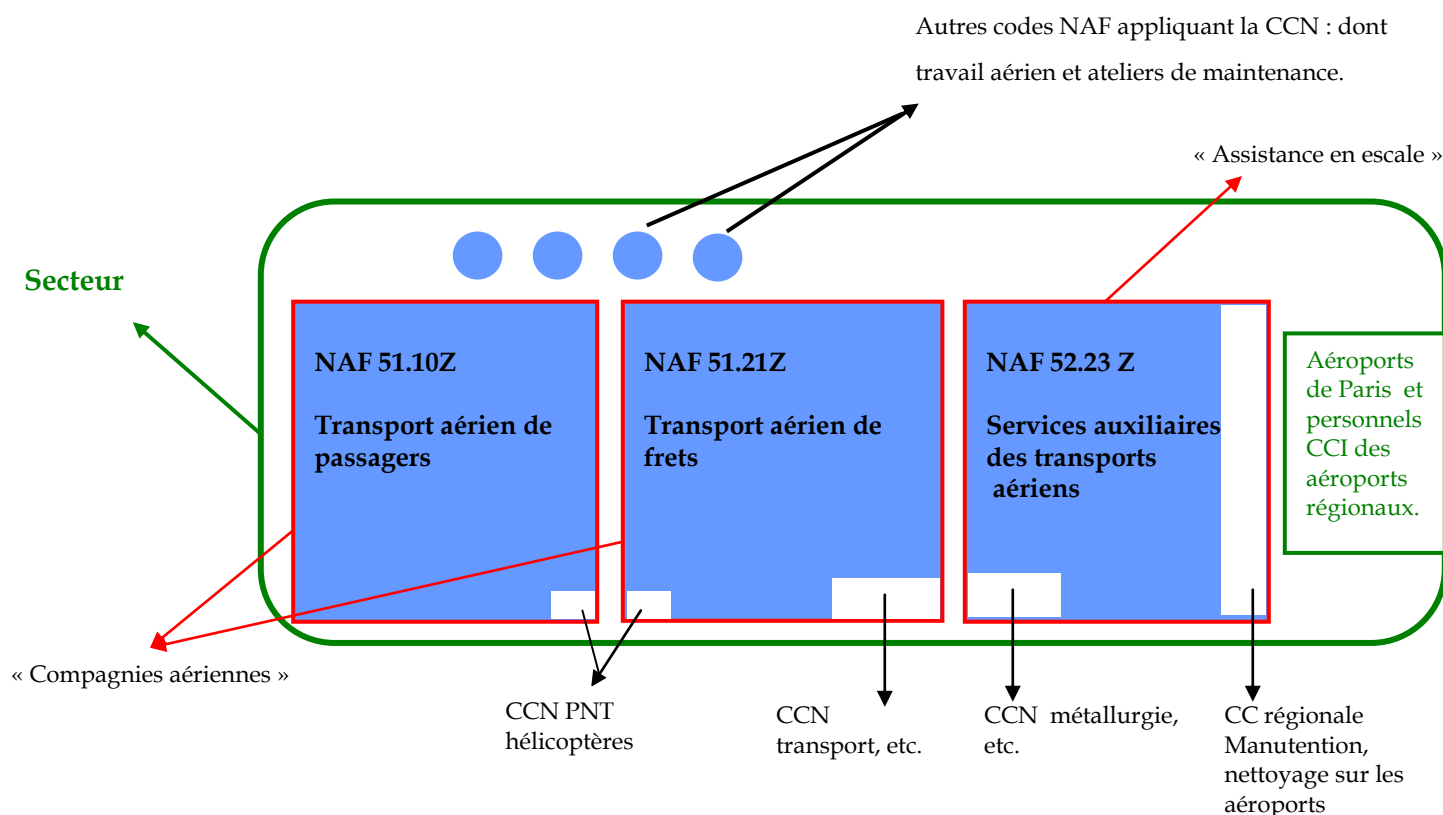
Autres codes NAF appliquant la CCN : dont travail aérien et ateliers de maintenance.

« Assistance en escale »

Secteur

NAF 51.10Z

Transport aérien de passagers

NAF 51.21Z

Transport aérien de frets

NAF 52.23 Z

Services auxiliaires des transports aériens

Aéroports de Paris et personnels CCI des aéroports régionaux.

« Compagnies aériennes »

CCN PNT hélicoptères

CCN transport, etc.

CCN métallurgie, etc.

CC régionale Manutention, nettoyage sur les aéroports